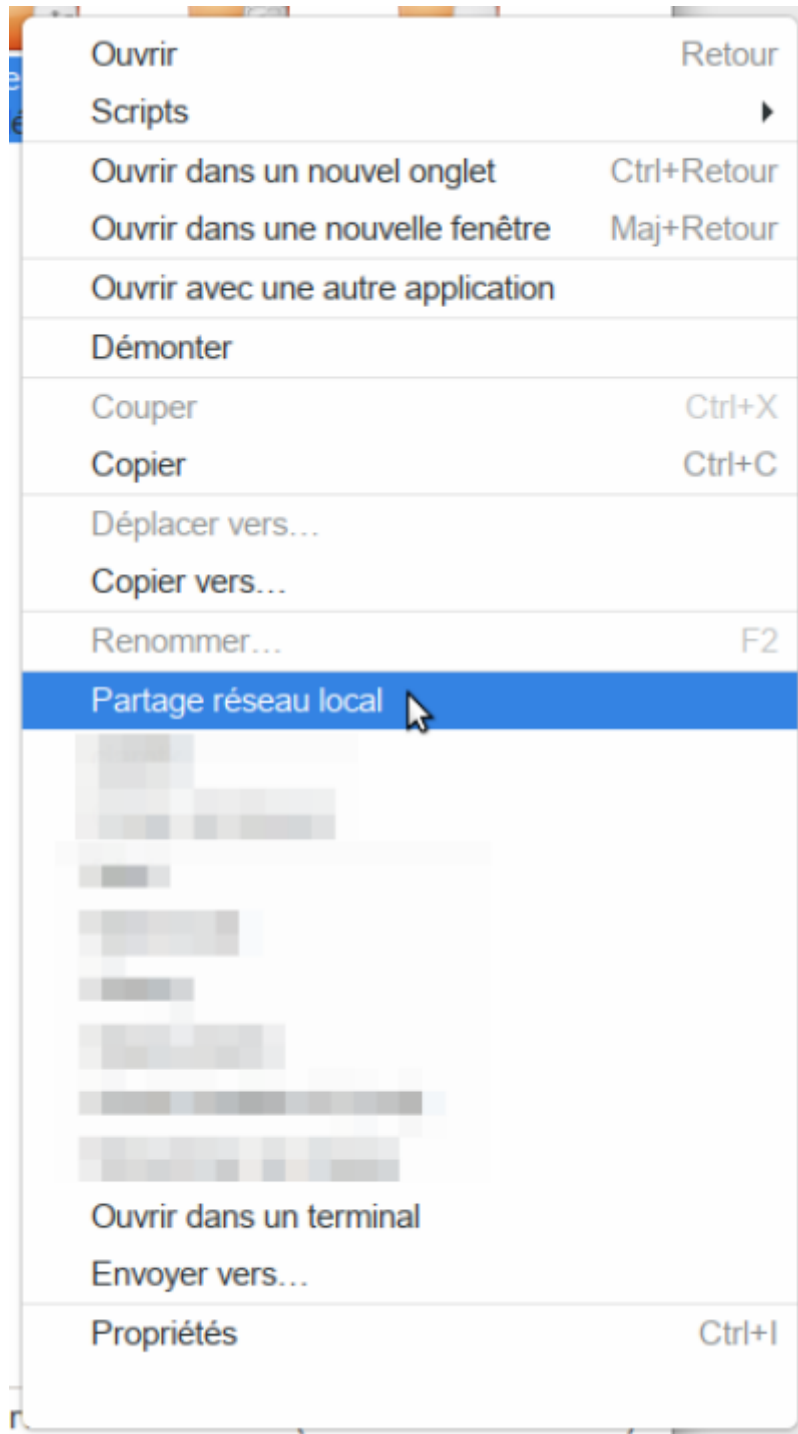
Ouvrir Retour
Scripts
Ouvrir dans un nouvel onglet Ctrl+Retour
Ouvrir dans une nouvelle fenêtre Maj+Retour
Ouvrir avec une autre application
Démonter
Couper Ctrl+X
Copier Ctrl+C
Déplacer vers…
Copier vers…
Renommer… F2
Partage réseau local
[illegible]
Ouvrir dans un terminal
Envoyer vers…
Propriétés Ctrl+I